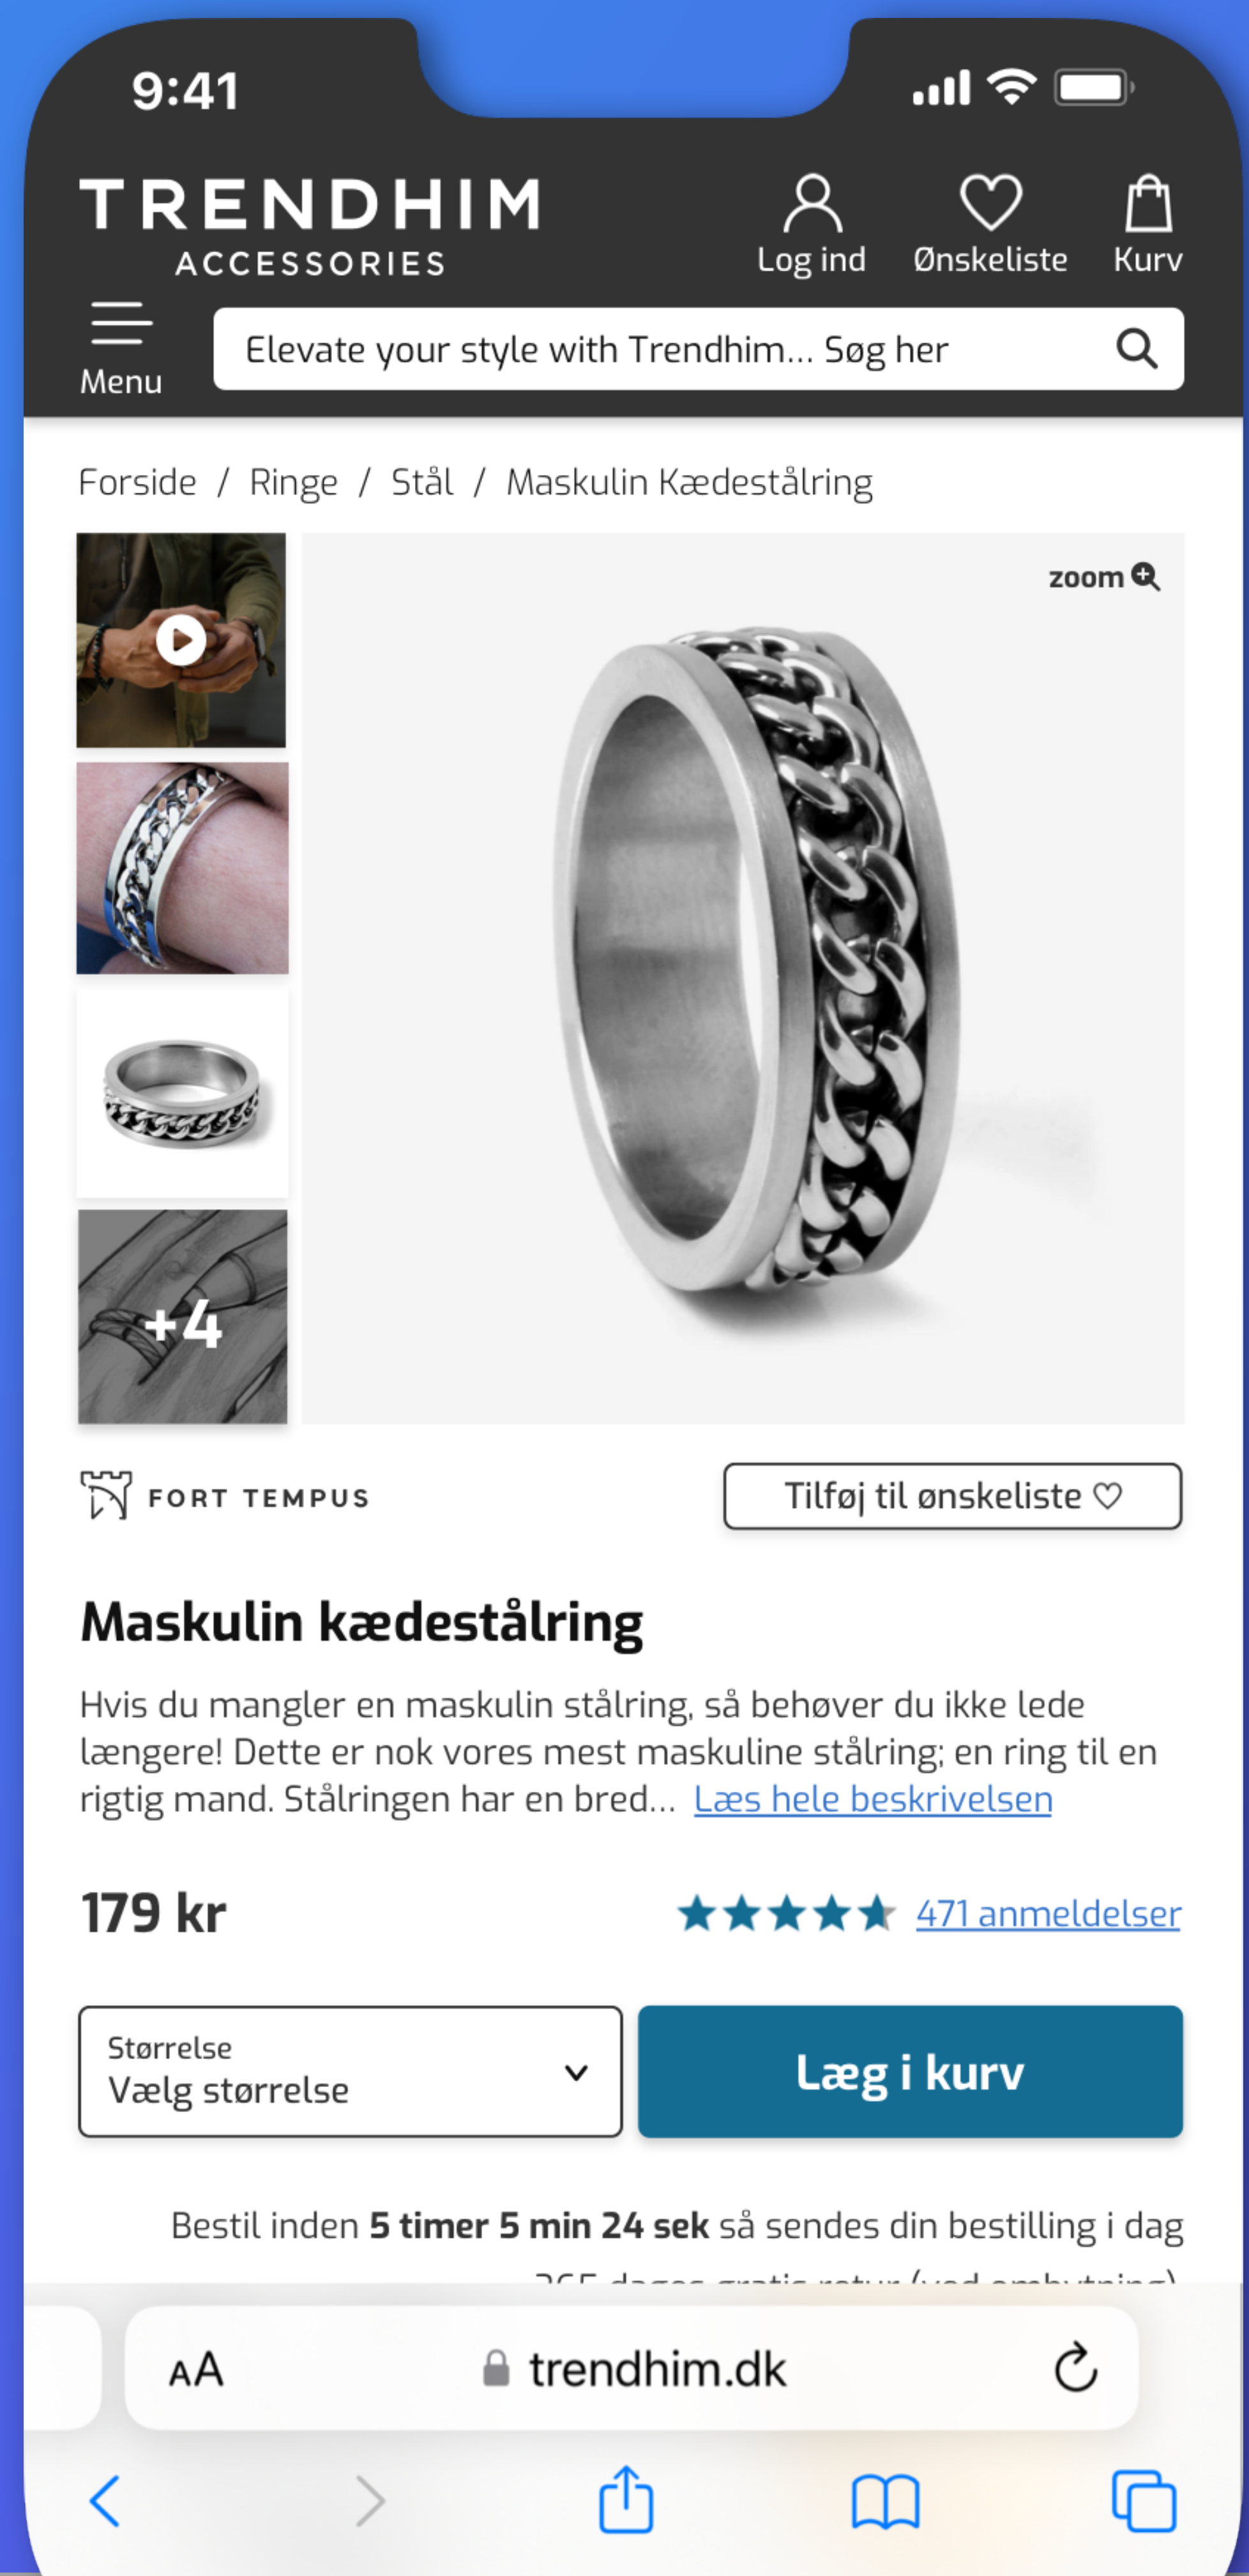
9:41

TRENDHIM
ACCESSORIES

Log ind
Ønskeliste
Kurv

Menu

Elevate your style with Trendhim... Søg her

Forside / Ringe / Stål / Maskulin Kædestålring

zoom

+4

FORT TEMPUS

Tilføj til ønskeliste

Maskulin kædestålring

Hvis du mangler en maskulin stålring, så behøver du ikke lede længere! Dette er nok vores mest maskuline stålring; en ring til en rigtig mand. Stålringen har en bred... Læs hele beskrivelsen

179 kr

471 anmeldelser

Størrelse
Vælg størrelse

Læg i kurv

Bestil inden **5 timer 5 min 24 sek** så sendes din bestilling i dag

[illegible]

AA
trendhim.dk